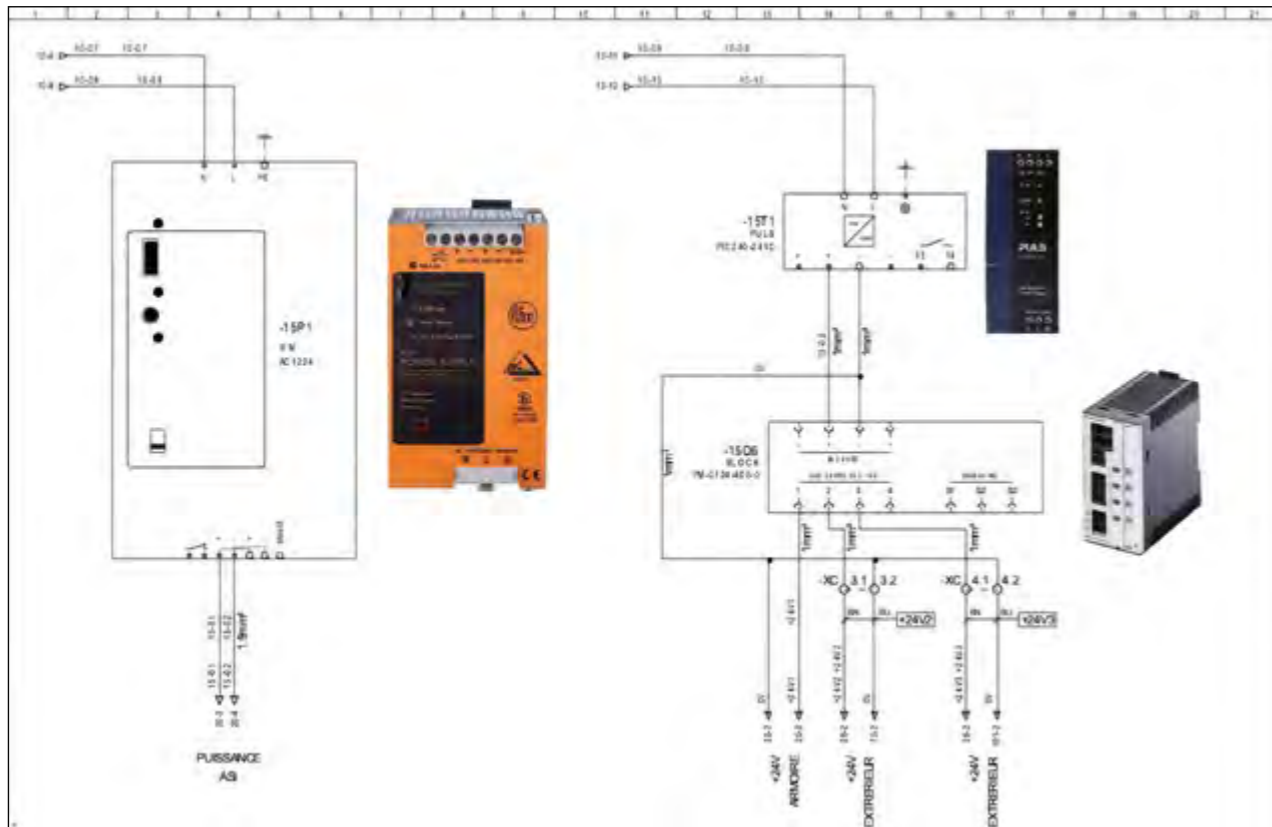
1 2 3 4 5 6 7 8 9 10 11 12 13 14 15 16 17 18 19 20 21

-15P1
IFM
AC1224

PUISSANCE
ASI

-15T1
PULS

-15Q6
BLOCK

-XC 3.1 3.2
+24V2

-XC 4.1 4.2
+24V3

1.5mm²
1mm²

+24V ARMOIRE
+24V EXTERIEUR
+24V EXTERIEUR

PULS
CE